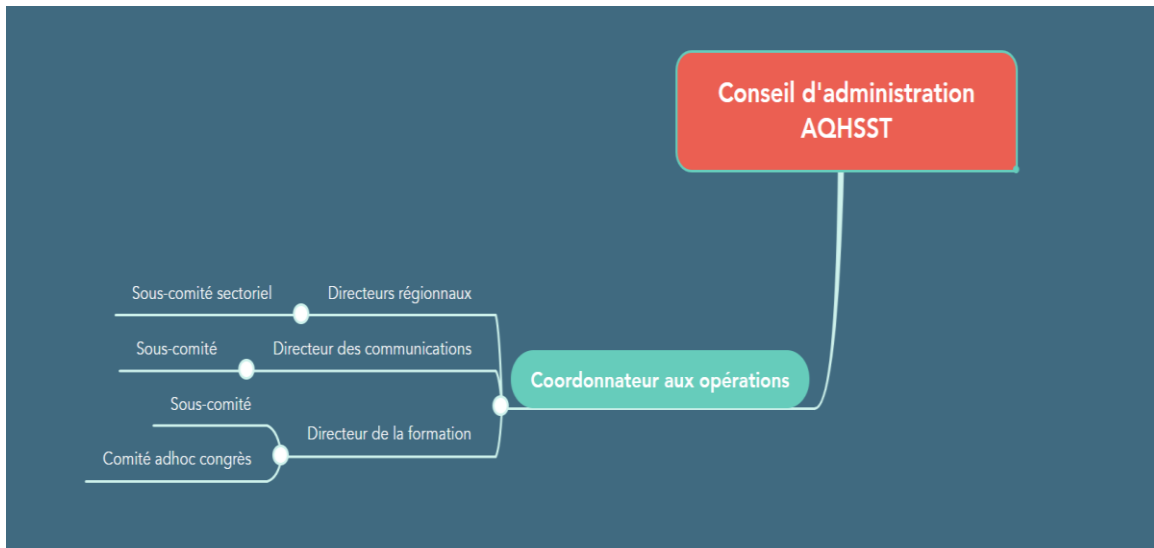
Conseil d'administration AQHSST

Coordonnateur aux opérations

Directeurs régionaux

Sous-comité sectoriel

Directeur des communications

Sous-comité

Directeur de la formation

Sous-comité

Comité adhoc congrès